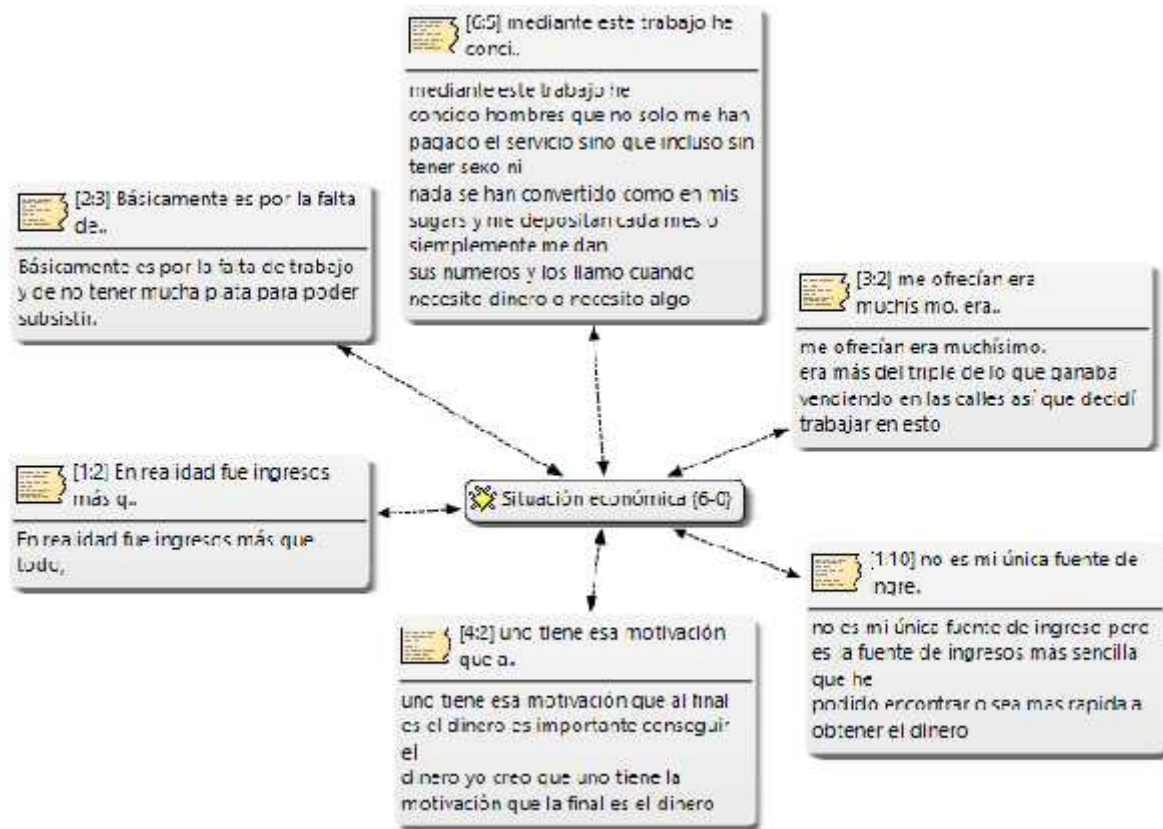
[6:5] mediante este trabajo he conci..

mediante este trabajo he concido hombres que no solo me han pagado el servicio sino que incluso sin tener sexo ni nada se han convertido como en mis sugars y me depositan cada mes o siemplemente me dan sus numeros y los llamo cuando necesito dinero o necesito algo

[2:3] Básicamente es por la falta de..

Básicamente es por la falta de trabajo y de no tener mucha plata para poder subsistir.

[3:2] me ofrecían era muchísimo. era..

me ofrecían era muchísimo. era más del triple de lo que ganaba vendiendo en las calles así que decidí trabajar en esto

[1:2] En realidad fue ingresos más q..

En realidad fue ingresos más que todo,

Situación económica {6-0}

[1:10] no es mi única fuente de ingre..

no es mi única fuente de ingreso pero es la fuente de ingresos más sencilla que he podido encontrar o sea mas rapida a obtener el dinero

[4:2] uno tiene esa motivación que a..

uno tiene esa motivación que al final es el dinero es importante conseguir el dinero yo creo que uno tiene la motivación que la final es el dinero